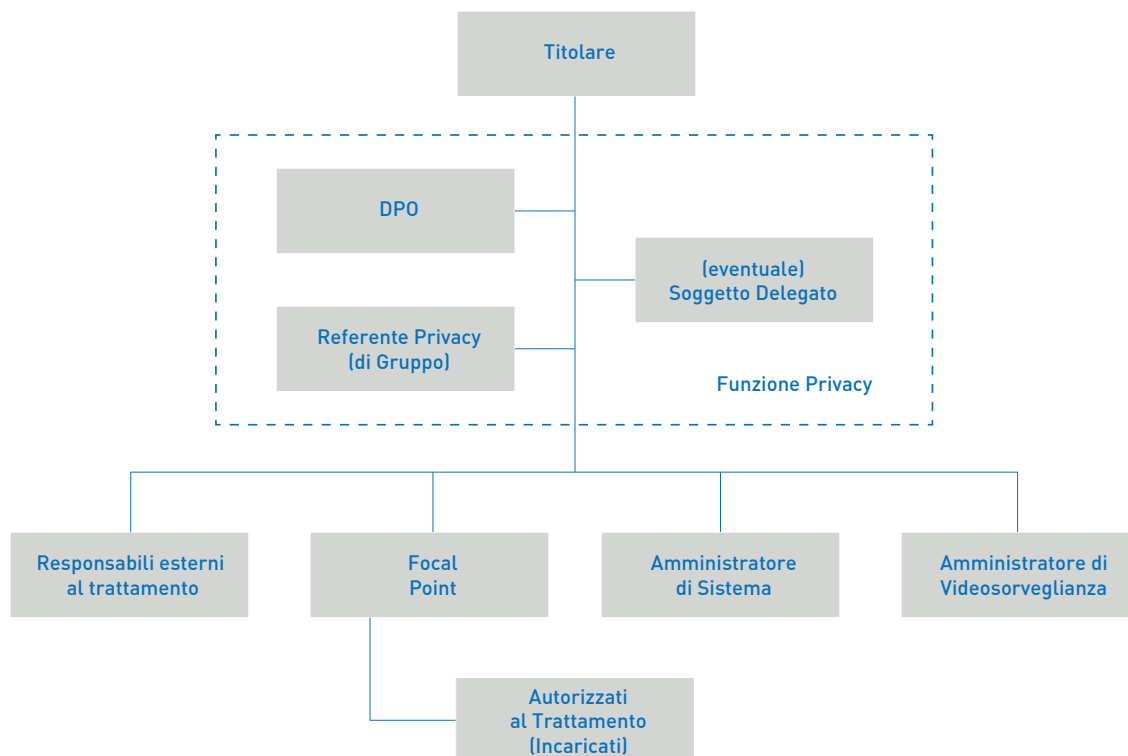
Titolare

DPO

(eventuale)
Soggetto Delegato

Referente Privacy
(di Gruppo)

Funzione Privacy

Responsabili esterni
al trattamento

Focal
Point

Amministratore
di Sistema

Amministratore di
Videosorveglianza

Autorizzati
al Trattamento
(Incaricati)